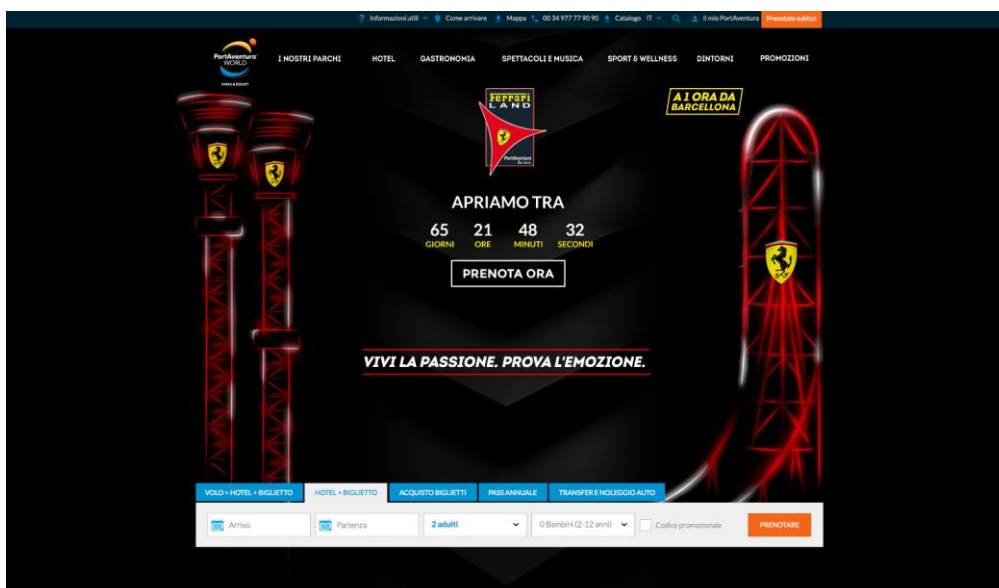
? Informazioni utili Come arrivare Mappa 00 34 977 77 90 90 Catalogo IT Il mio PortAventura Prenotate subito!

PortAventura WORLD PARKS & RESORT

I NOSTRI PARCHI HOTEL GASTRONOMIA SPETTACOLI E MUSICA SPORT & WELLNESS DINTORNI PROMOZIONI

Ferrari LAND PortAventura

A 1 ORA DA BARCELLONA

APRIAMO TRA

65 GIORNI 21 ORE 48 MINUTI 32 SECONDI

PRENOTA ORA

VIVI LA PASSIONE. PROVA L'EMOZIONE.

VOLO + HOTEL + BIGLIETTO HOTEL + BIGLIETTO ACQUISTO BIGLIETTI PASS ANNUALE TRANSFER E NOLEGGIO AUTO

Arrivo Partenza 2 adulti 0 Bambini (2-12 anni) Codice promozionale PRENOTARE